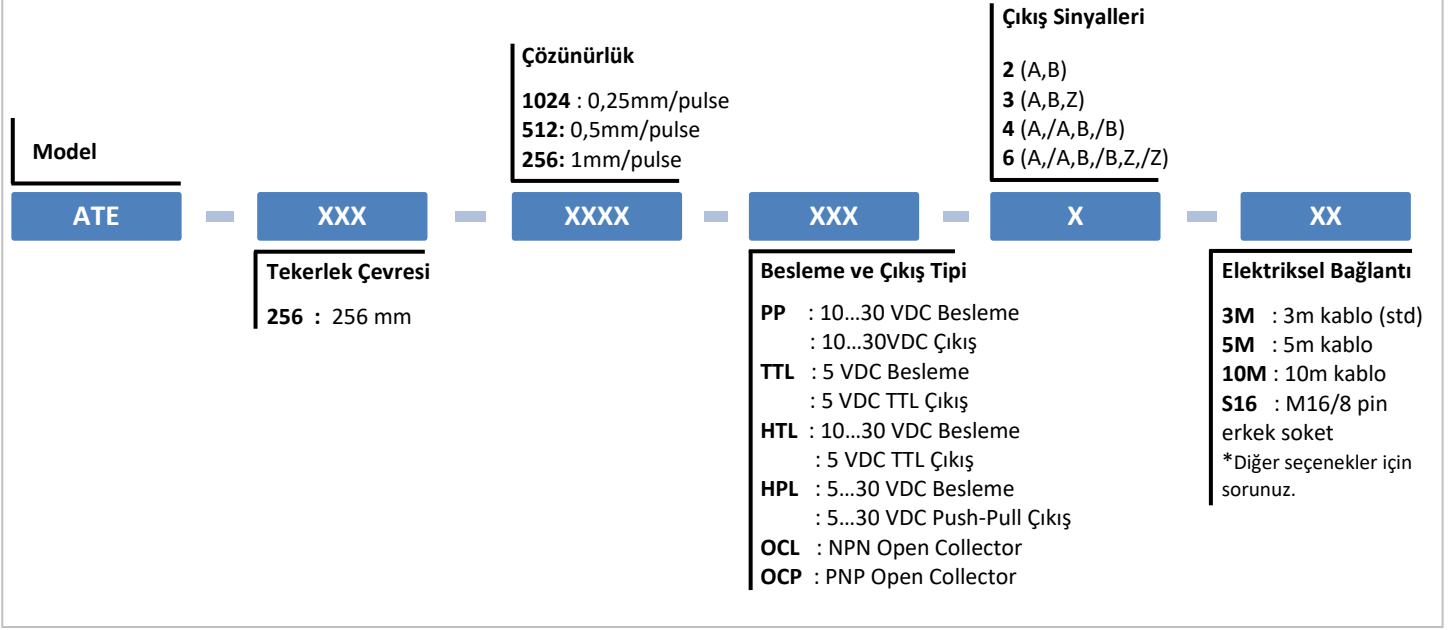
Çıkış Sinyalleri

2 (A,B)
3 (A,B,Z)
4 (A,/A,B,/B)
6 (A,/A,B,/B,Z,/Z)

Çözünürlük

1024 : 0,25mm/pulse
512: 0,5mm/pulse
256: 1mm/pulse

Model

ATE - XXX - XXXX - XXX - X - XX

Tekerlek Çevresi

256 : 256 mm

Besleme ve Çıkış Tipi

PP : 10…30 VDC Besleme
: 10…30VDC Çıkış
TTL : 5 VDC Besleme
: 5 VDC TTL Çıkış
HTL : 10…30 VDC Besleme
: 5 VDC TTL Çıkış
HPL : 5…30 VDC Besleme
: 5…30 VDC Push-Pull Çıkış
OCL : NPN Open Collector
OCP : PNP Open Collector

Elektriksel Bağlantı

3M : 3m kablo (std)
5M : 5m kablo
10M : 10m kablo
S16 : M16/8 pin erkek soket
*Diğer seçenekler için sorunuz.